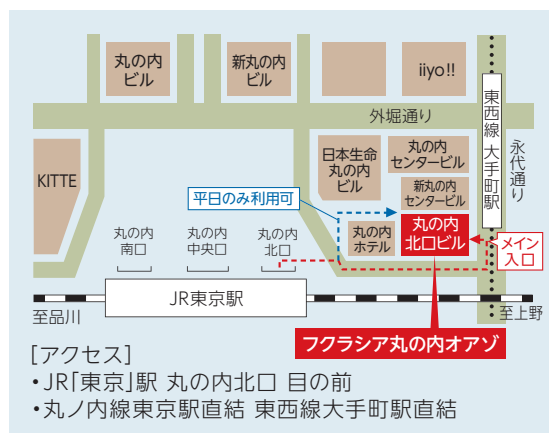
丸の内ビル

新丸の内ビル

iiyo!!

東西線 大手町駅

外堀通り

永代通り

日本生命丸の内ビル

丸の内センタービル

新丸の内センタービル

KITTE

平日のみ利用可

丸の内ホテル

丸の内北口ビル

メイン入口

丸の内南口

丸の内中央口

丸の内北口

JR東京駅

至品川

至上野

フクラシア丸の内オアゾ

[アクセス]
・JR「東京」駅 丸の内北口 目の前
・丸ノ内線東京駅直結 東西線大手町駅直結